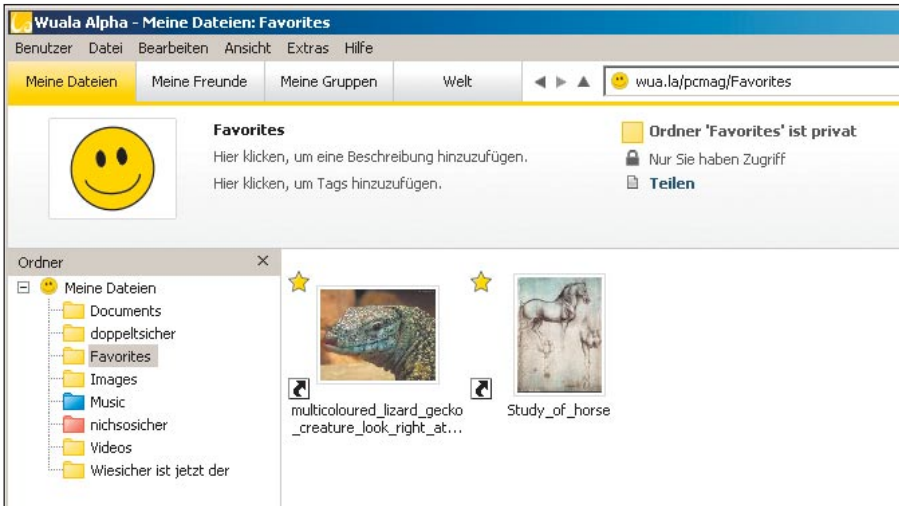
Wuala Alpha - Meine Dateien: Favorites

Benutzer Datei Bearbeiten Ansicht Extras Hilfe

Meine Dateien Meine Freunde Meine Gruppen Welt

wua.la/pcmag/Favorites

Favorites
Hier klicken, um eine Beschreibung hinzuzufügen.
Hier klicken, um Tags hinzuzufügen.

Ordner 'Favorites' ist privat
Nur Sie haben Zugriff
Teilen

Ordner ×
Meine Dateien
Documents
doppeltsicher
Favorites
Images
Music
nichsosicher
Videos
Wiesicher ist jetzt der

multicoloured_lizard_gecko_creature_look_right_at...

Study_of_horse